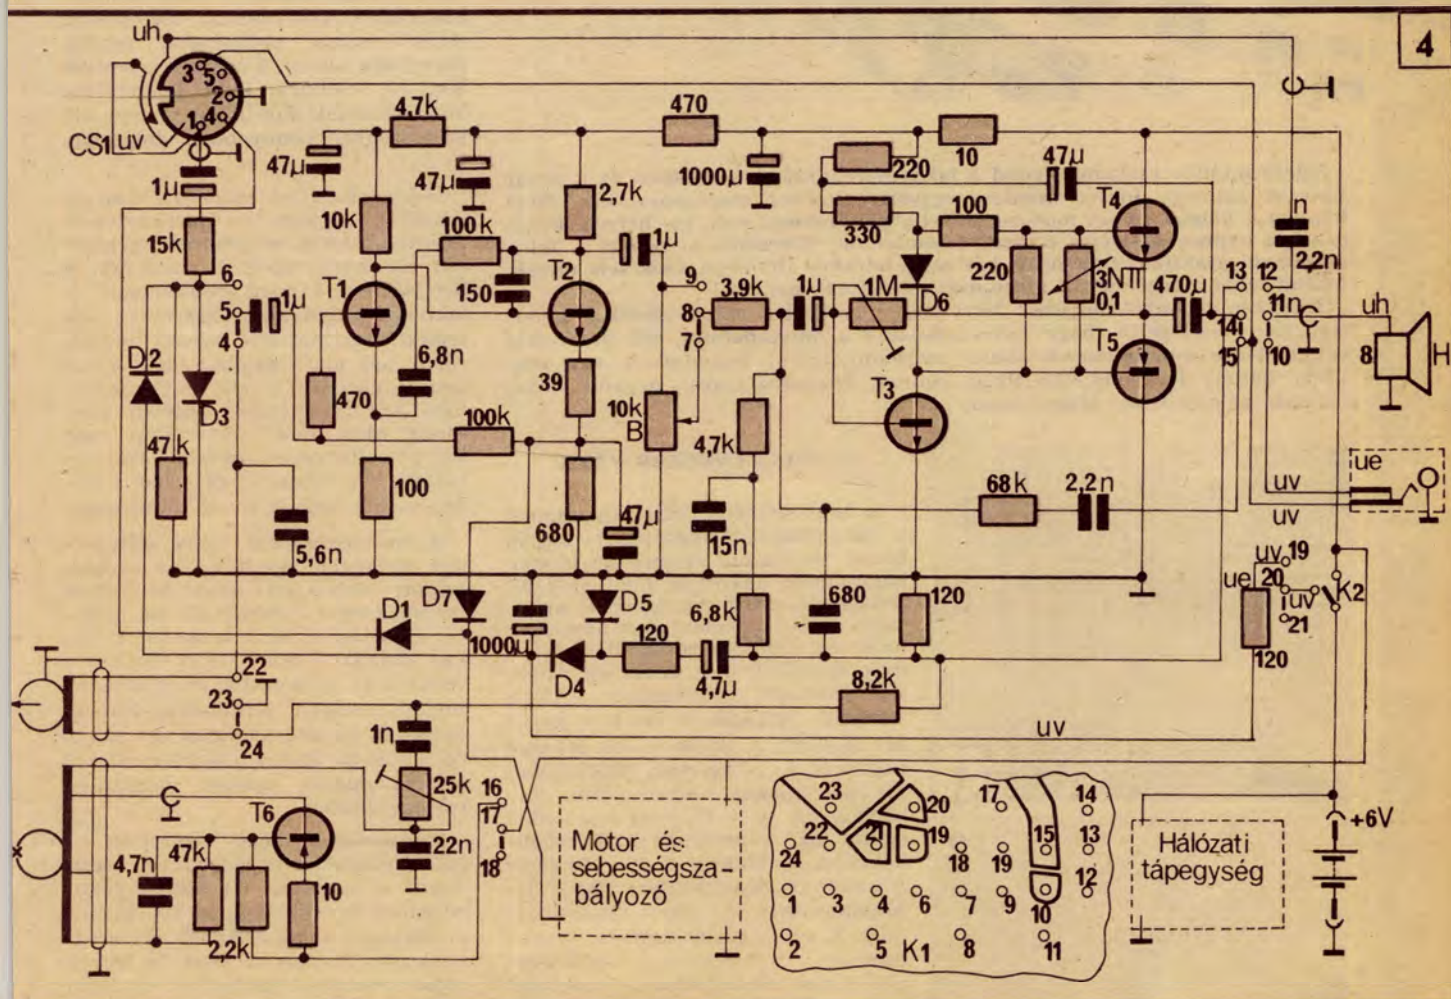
4

uh
3 5
2
1 4
CS1 uv
1µ
15k
6
5
4
1µ
D2
D3
47k
47µ
4,7k
10k
T1
470
100
6,8n
5,6n
47µ
100k
150
T2
2,7k
1µ
39
680
100k
470
1000µ
47µ
9
8
7
3,9k
10k
B
4,7k
15n
1µ
1M
D6
220
10
330
100
47µ
T4
220
3NTl
0,1
470µ
T5
T3
68k
2,2n
n
2,2n
13
12
11
14
15
10
uh
8
H
ue
uv
uv
uv 19
ue 20
uv
K2
21
120
120
680
6,8k
D1
D7
1000µ
D5
120
D4
4,7µ
8,2k
22
23
24
uv
1n
25k
22n
16
17
18
T6
4,7n
47k
2,2k
10
Motor és sebességszabályozó
23
22
21
20
19
24
17
18
19
15
14
13
12
10
1
3
4
6
7
9
2
5
K1
8
11
Hálózati tápegység
+6V